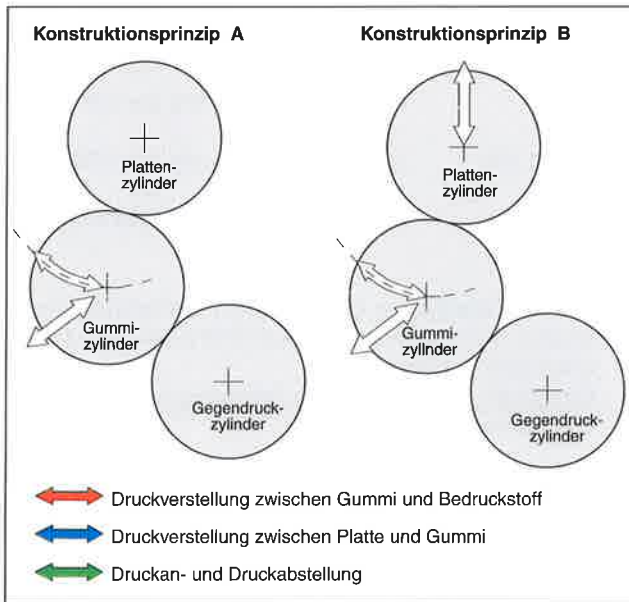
Konstruktionsprinzip A

Konstruktionsprinzip B

Plattenzylinder

Gummizylinder

Gegendruckzylinder

Plattenzylinder

Gummizylinder

Gegendruckzylinder

Druckverstellung zwischen Gummi und Bedruckstoff

Druckverstellung zwischen Platte und Gummi

Druckan- und Druckabstellung